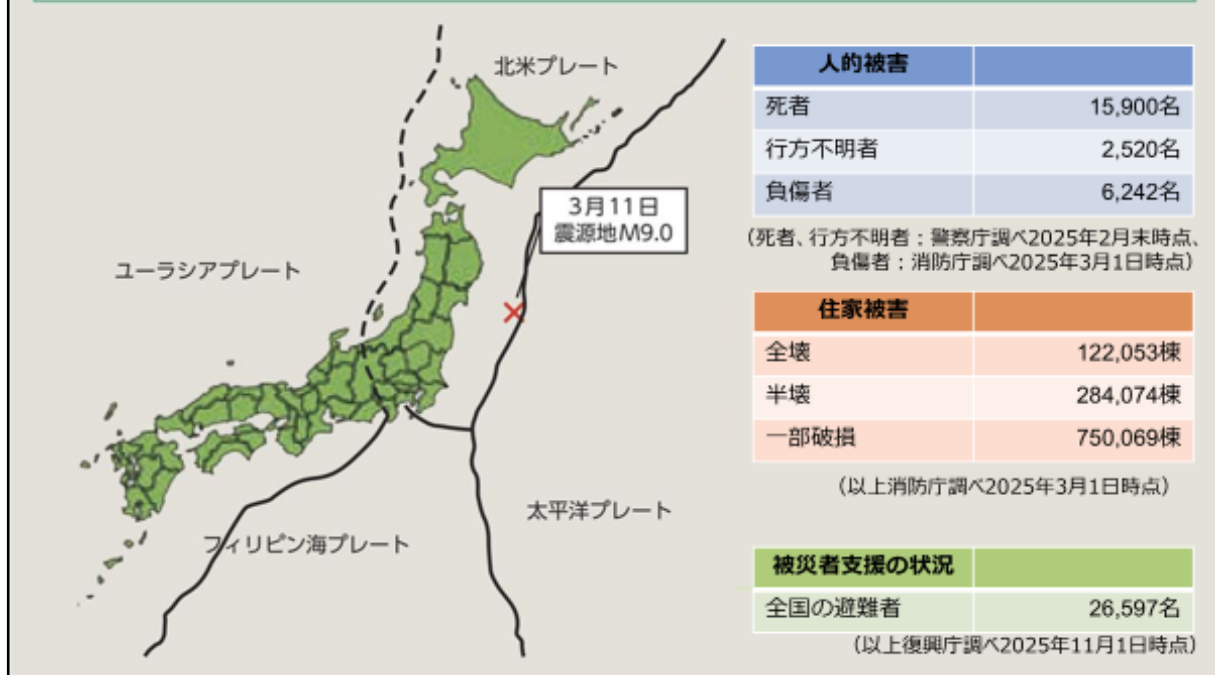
北米プレート

3月11日
震源地M9.0

ユーラシアプレート

太平洋プレート

フィリピン海プレート

| 人的被害 | |
|---|---|
| 死者 | 15,900名 |
| 行方不明者 | 2,520名 |
| 負傷者 | 6,242名 |

（死者、行方不明者：警察庁調べ2025年2月末時点、負傷者：消防庁調べ2025年3月1日時点）

| 住家被害 | |
|---|---|
| 全壊 | 122,053棟 |
| 半壊 | 284,074棟 |
| 一部破損 | 750,069棟 |

（以上消防庁調べ2025年3月1日時点）

| 被災者支援の状況 | |
|---|---|
| 全国の避難者 | 26,597名 |

（以上復興庁調べ2025年11月1日時点）